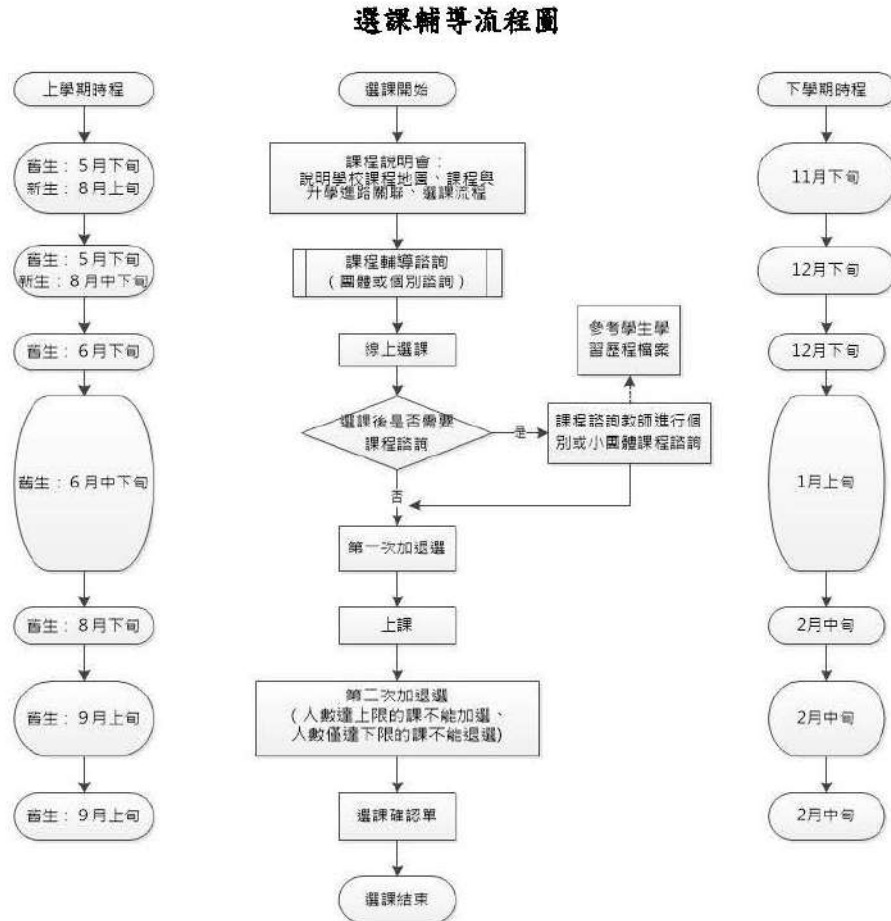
選課輔導流程圖

上學期時程

舊生：5月下旬
新生：8月上旬

舊生：5月下旬
新生：8月中下旬

舊生：6月下旬

舊生：6月中下旬

舊生：8月下旬

舊生：9月上旬

舊生：9月上旬

選課開始

課程說明會：
說明學校課程地圖、課程與升學進路關聯、選課流程

課程輔導諮詢
（團體或個別諮詢）

線上選課

選課後是否需要課程諮詢

是

課程諮詢教師進行個別或小團體課程諮詢

參考學生學習歷程檔案

否

第一次加退選

上課

第二次加退選
（人數達上限的課不能加選、人數僅達下限的課不能退選）

選課確認單

選課結束

下學期時程

11月下旬

12月下旬

12月下旬

1月上旬

2月中旬

2月中旬

2月中旬